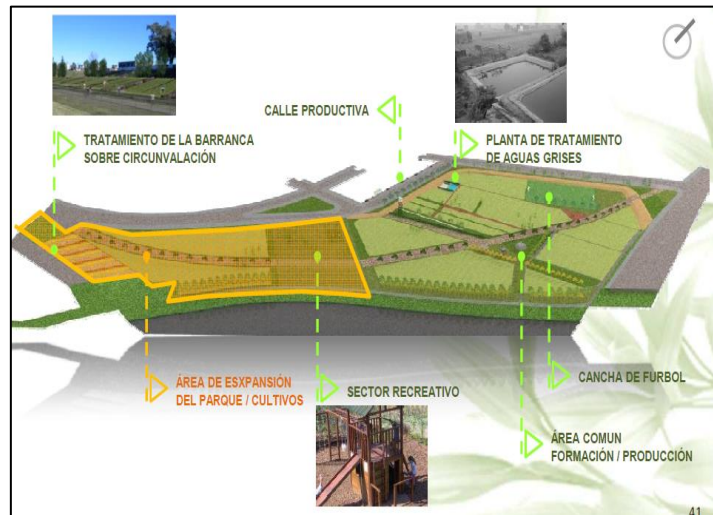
TRATAMIENTO DE LA BARRANCA SOBRE CIRCUNVALACIÓN

CALLE PRODUCTIVA

PLANTA DE TRATAMIENTO DE AGUAS GRISES

ÁREA DE ESXPANSIÓN DEL PARQUE / CULTIVOS

SECTOR RECREATIVO

CANCHA DE FURBOL

ÁREA COMUN FORMACIÓN / PRODUCCIÓN

41